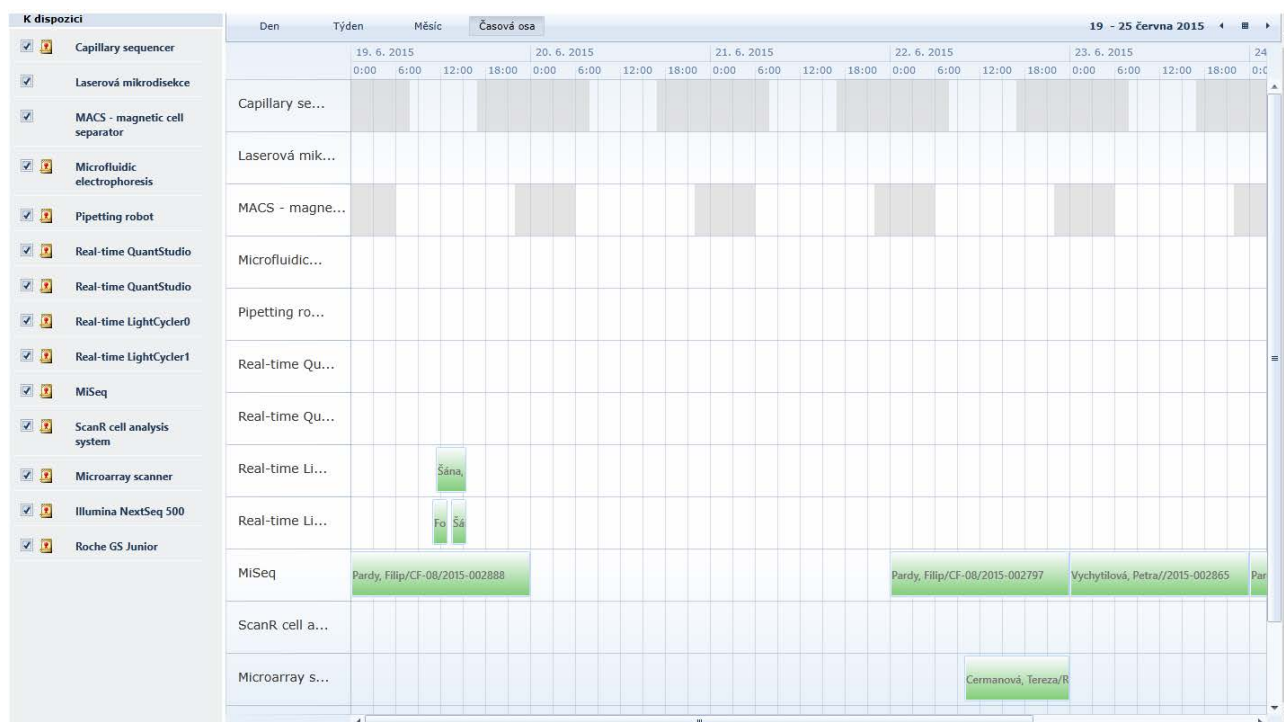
K dispozici

Capillary sequencer
Laserová mikrodisekce
MACS - magnetic cell separator
Microfluidic electrophoresis
Pipetting robot
Real-time QuantStudio
Real-time QuantStudio
Real-time LightCycler0
Real-time LightCycler1
MiSeq
ScanR cell analysis system
Microarray scanner
Illumina NextSeq 500
Roche GS Junior

Den | Týden | Měsíc | Časová osa

19 - 25 června 2015

19. 6. 2015 | 20. 6. 2015 | 21. 6. 2015 | 22. 6. 2015 | 23. 6. 2015 | 24

0:00 6:00 12:00 18:00 0:00 6:00 12:00 18:00 0:00 6:00 12:00 18:00 0:00 6:00 12:00 18:00 0:00 6:00 12:00 18:00 0:0

Capillary se...
Laserová mik...
MACS - magne...
Microfluidic...
Pipetting ro...
Real-time Qu...
Real-time Qu...
Real-time Li...
Šána,
Real-time Li...
Fo Šá
MiSeq
Pardy, Filip/CF-08/2015-002888
Pardy, Filip/CF-08/2015-002797
Vychytilová, Petra//2015-002865
Par
ScanR cell a...
Microarray s...
Cermanová, Tereza/R